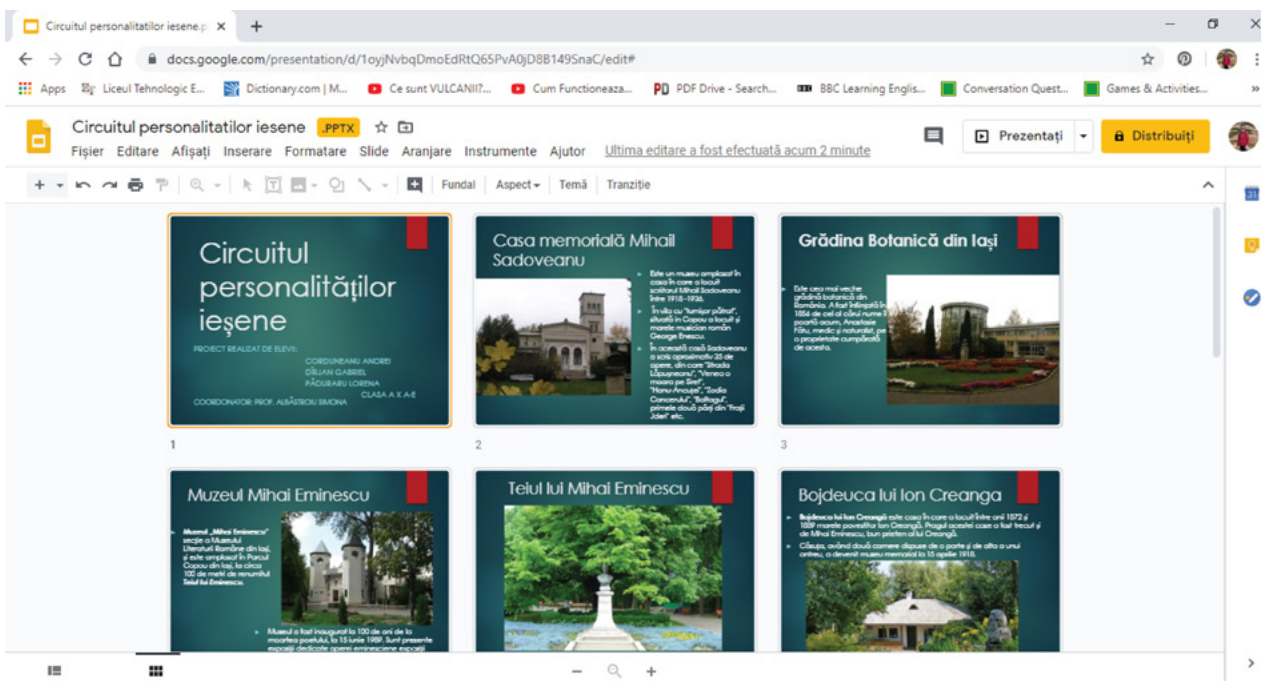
Circuitul personalitatilor iesene.p ×  +

docs.google.com/presentation/d/1oyjNvbqDmoEdRtQ65PvA0jD8B149SnaC/edit#

Apps  Liceul Tehnologic E...  Dictionary.com | M...  Ce sunt VULCANII?...  Cum Functioneaza...  PDF Drive - Search...  BBC Learning Englis...  Conversation Quest...  Games & Activities...

Circuitul personalitatilor iesene .PPTX

Fișier Editare Afișați Inserare Formatare Slide Aranjare Instrumente Ajutor Ultima editare a fost efectuată acum 2 minute

Prezentați  Distribuiți

Fundal  Aspect  Temă  Tranziție

Circuitul personalităților ieșene

PROIECT REALIZAT DE ELEVII:
CORDUNEANU ANDREI
DIRJAN GABRIEL
PĂDURARU LORENA
CLASA A X A-E
COORDONATOR: PROF. ALBĂSTROIU SIMONA

1

Casa memorială Mihail Sadoveanu

Este un muzeu amplasat în casa în care a locuit scriitorul Mihail Sadoveanu între 1918–1936.

În vila cu "turnişor pătrat", situată în Copou a locuit şi marele muzician român George Enescu.

În această casă Sadoveanu a scris aproximativ 35 de opere, din care "Strada Lăpuşneanu", "Venea o moara pe Siret", "Hanu-Ancuţei", "Zodia Cancerului", "Baltagul", primele două părţi din "Fraţii Jderi" etc.

2

Grădina Botanică din Iași

Este cea mai veche grădină botanică din România. A fost înfiinţată în 1856 de cel al cărui nume îl poartă acum, Anastasie Fătu, medic şi naturalist, pe o proprietate cumpărată de acesta.

3

Muzeul Mihai Eminescu

Muzeul „Mihai Eminescu" secţie a Muzeului Literaturii Române din Iaşi, şi este amplasat în Parcul Copou din Iaşi, la circa 100 de metri de renumitul Teiul lui Eminescu.

Muzeul a fost inaugurat la 100 de ani de la moartea poetului, la 15 iunie 1989. Sunt prezente expoziţii dedicate operei eminesciene expoziţii

Teiul lui Mihai Eminescu

Bojdeuca lui Ion Creangă

Bojdeuca lui Ion Creangă este casa în care a locuit între anii 1872 şi 1889 marele povestitor Ion Creangă. Pragul acestei case a fost trecut şi de Mihai Eminescu, bun prieten al lui Creangă.

Căsuţa, având două camere dispuse de o parte şi de alta a unui antreu, a devenit muzeu memorial la 15 aprilie 1918.